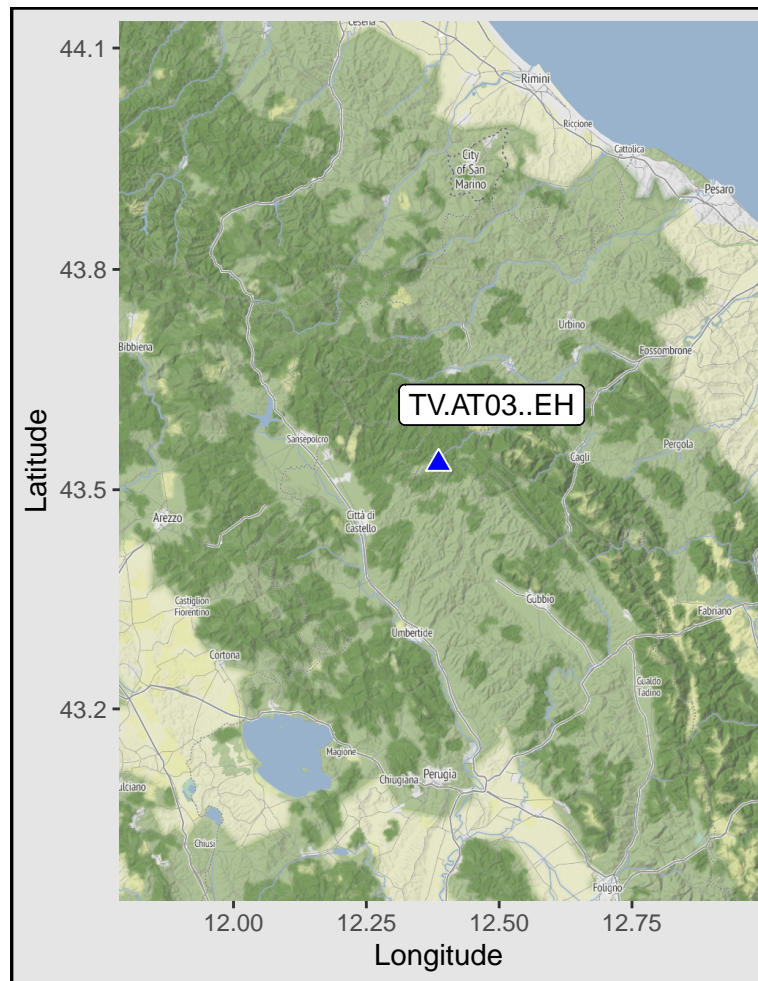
Cesena
Rimini
Riccione
Cattolica
City of San Marino
Pesaro
Urbino
Fossombrone
Bibbiena
TV.AT03..EH
Sansepolcro
Cagli
Pergola
Arezzo
Città di Castello
Gubbio
Castiglion Fiorentino
Fabriano
Umbertide
Cortona
Gualdo Tadino
Magione
Chiugiana
Perugia
ulciano
Chiusi
Foligno

44.1
43.8
43.5
43.2

Latitude

12.00
12.25
12.50
12.75

Longitude